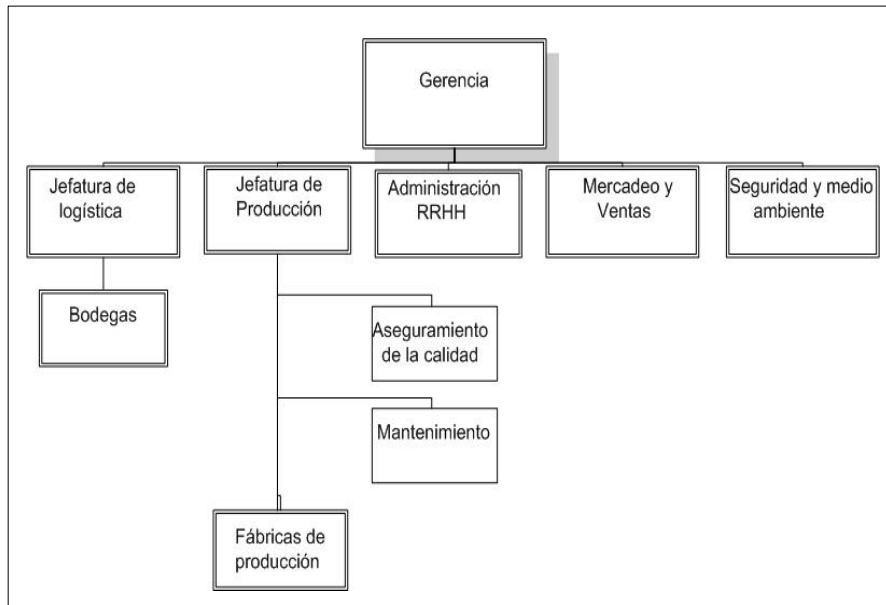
Gerencia

Jefatura de logística

Jefatura de Producción

Administración RRHH

Mercadeo y Ventas

Seguridad y medio ambiente

Bodegas

Aseguramiento de la calidad

Mantenimiento

Fábricas de producción